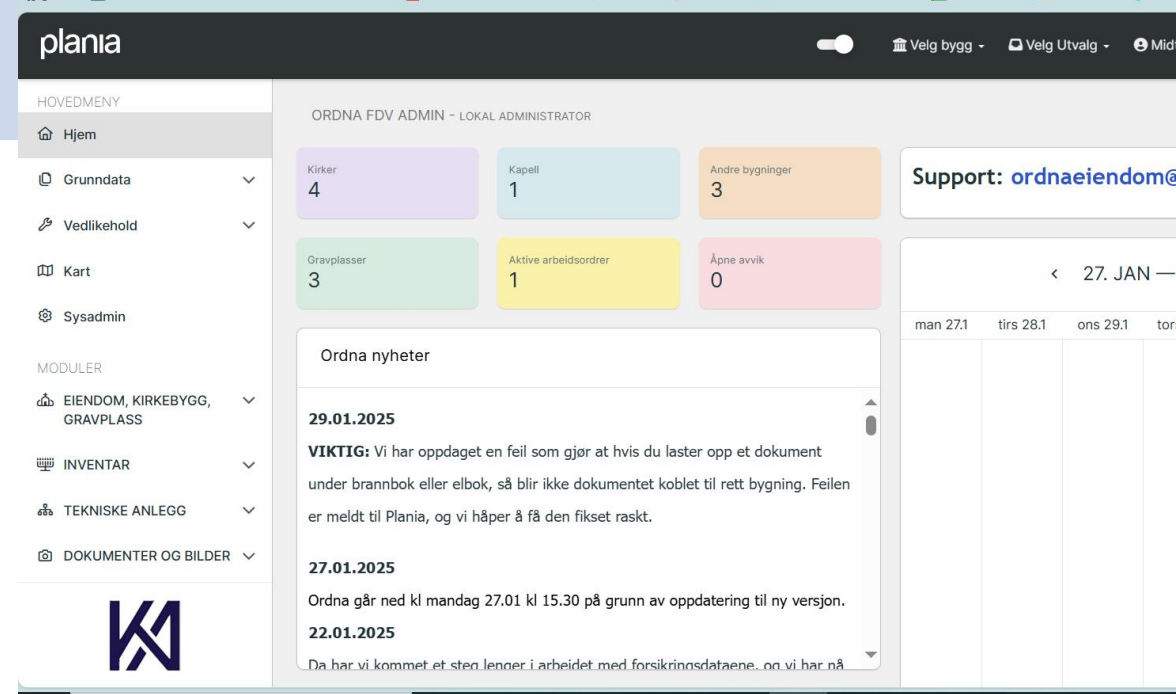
plania

Velg bygg ▾ Velg Utvalg ▾ Midt

HOVEDMENY
Hjem
Grunndata
Vedlikehold
Kart
Sysadmin

MODULER
EIENDOM, KIRKEBYGG, GRAVPLASS
INVENTAR
TEKNISKE ANLEGG
DOKUMENTER OG BILDER

ORDNA FDV ADMIN - LOKAL ADMINISTRATOR

| Kirker 4 | Kapell 1 | Andre bygninger 3 |
|---|---|---|
| Gravplasser 3 | Aktive arbeidsordrer 1 | Åpne avvik 0 |

Ordna nyheter

29.01.2025

VIKTIG: Vi har oppdaget en feil som gjør at hvis du laster opp et dokument under brannbok eller elbok, så blir ikke dokumentet koblet til rett bygning. Feilen er meldt til Plania, og vi håper å få den fikset raskt.

27.01.2025

Ordna går ned kl mandag 27.01 kl 15.30 på grunn av oppdatering til ny versjon.

22.01.2025

Da har vi kommet et steg lenger i arbeidet med forsikringsdataene, og vi har nå

Support: ordnaeiendom@

‹ 27. JAN —

man 27.1 tirs 28.1 ons 29.1 tor